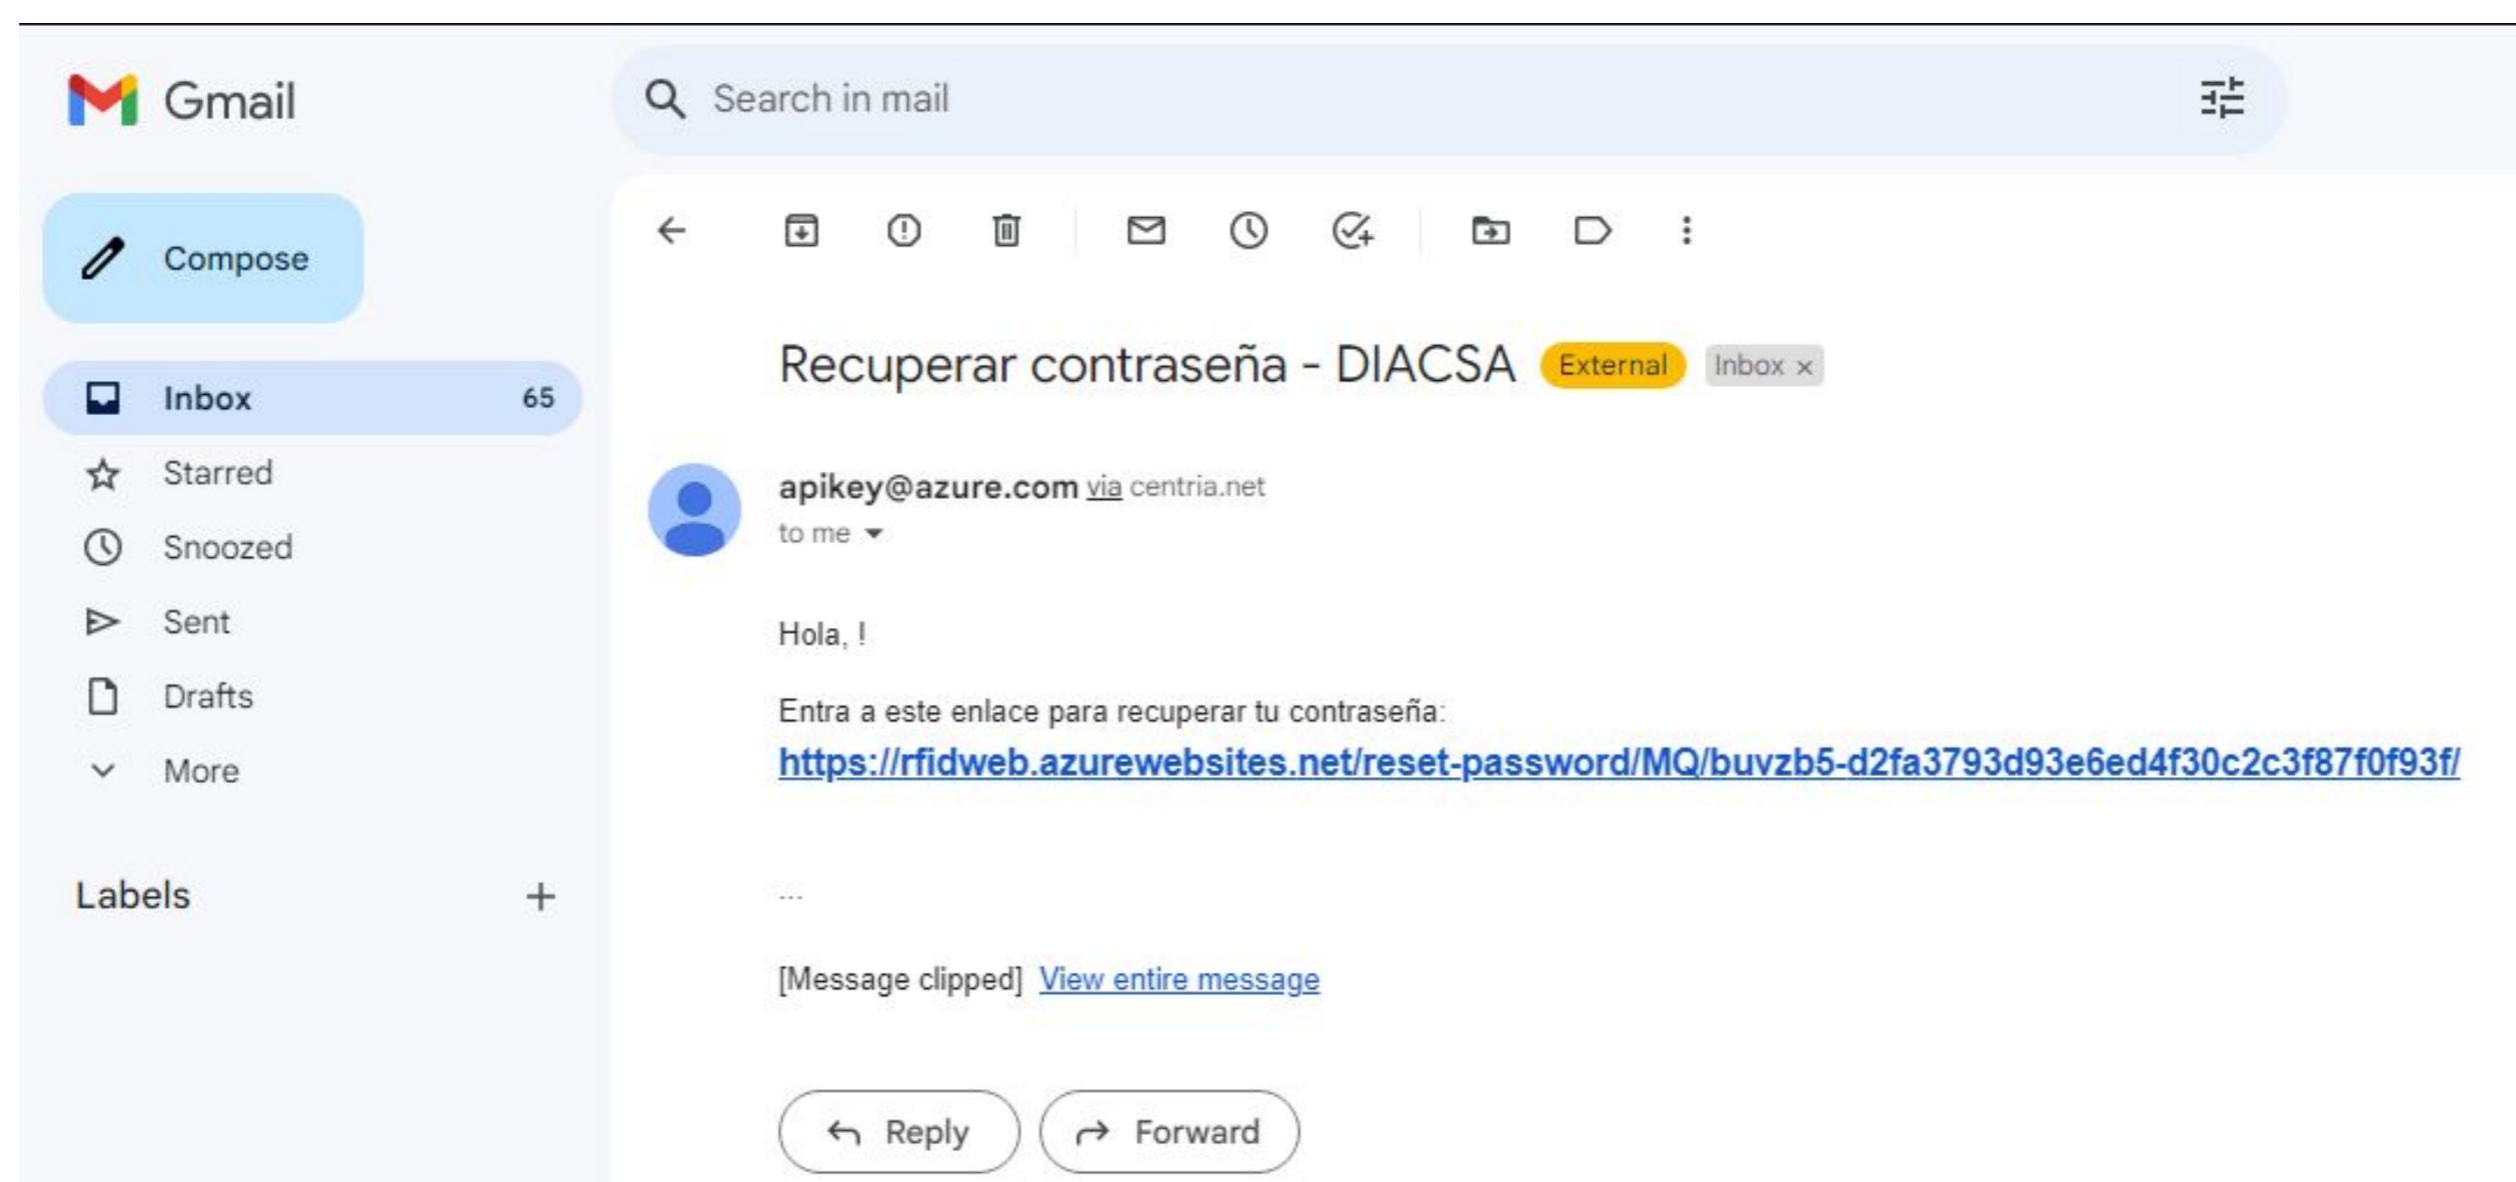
Gmail

Search in mail

Compose

Inbox 65
Starred
Snoozed
Sent
Drafts
More

Labels +

Recuperar contraseña - DIACSA External Inbox ×

apikey@azure.com via centria.net
to me

Hola, !

Entra a este enlace para recuperar tu contraseña:
https://rfidweb.azurewebsites.net/reset-password/MQ/buvzb5-d2fa3793d93e6ed4f30c2c3f87f0f93f/

...

[Message clipped] View entire message

Reply Forward